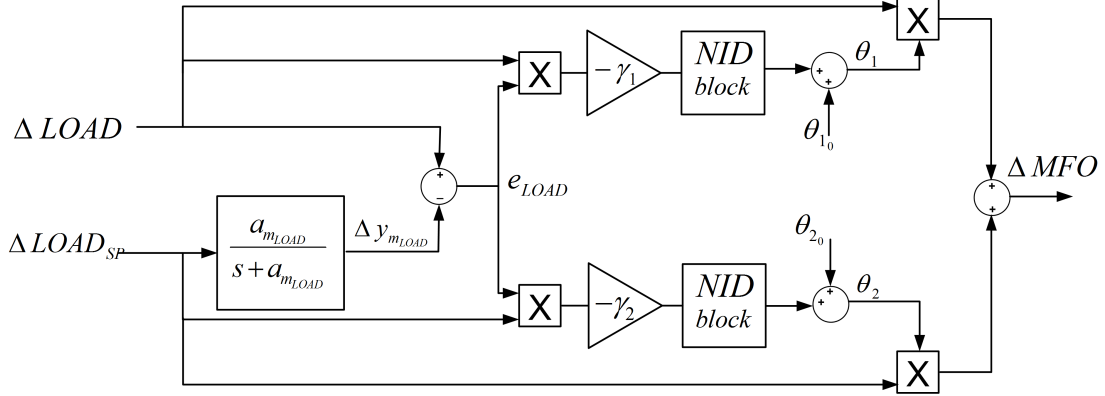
$\Delta LOAD$

$\Delta LOAD_{SP}$

$\frac{a_{m_{LOAD}}}{s+a_{m_{LOAD}}}$

$\Delta y_{m_{LOAD}}$

+

−

$e_{LOAD}$

X

$-\gamma_1$

$NID$ $block$

+

+

$\theta_1$

$\theta_{1_0}$

X

X

$-\gamma_2$

$NID$ $block$

$\theta_{2_0}$

+

+

$\theta_2$

X

X

+

+

$\Delta MFO$